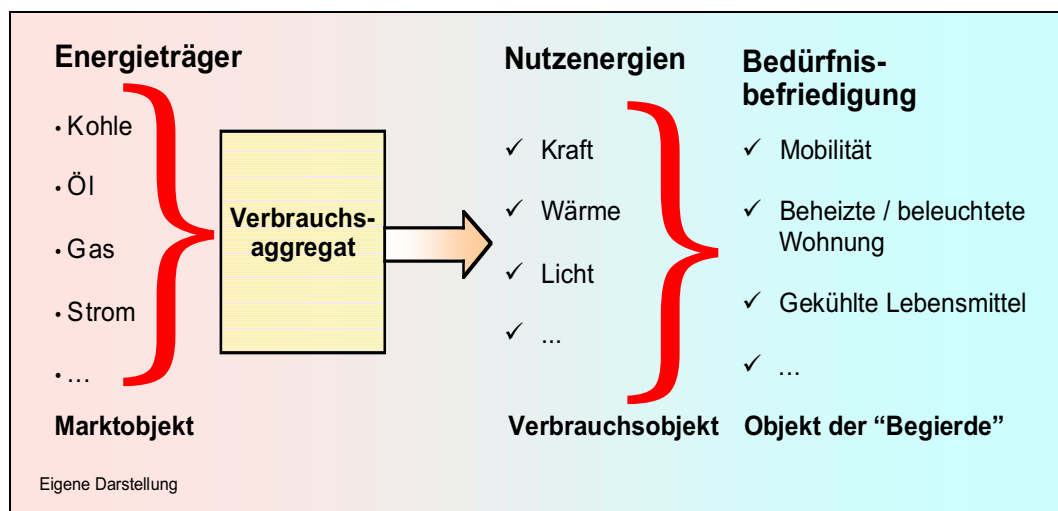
Energieträger

• Kohle

• Öl

• Gas

• Strom

• …

Marktobjekt

Verbrauchsaggregat

Nutzenergien

✓ Kraft

✓ Wärme

✓ Licht

✓ ...

Verbrauchsobjekt

Bedürfnisbefriedigung

✓ Mobilität

✓ Beheizte / beleuchtete Wohnung

✓ Gekühlte Lebensmittel

✓ ...

Objekt der “Begierde”

Eigene Darstellung